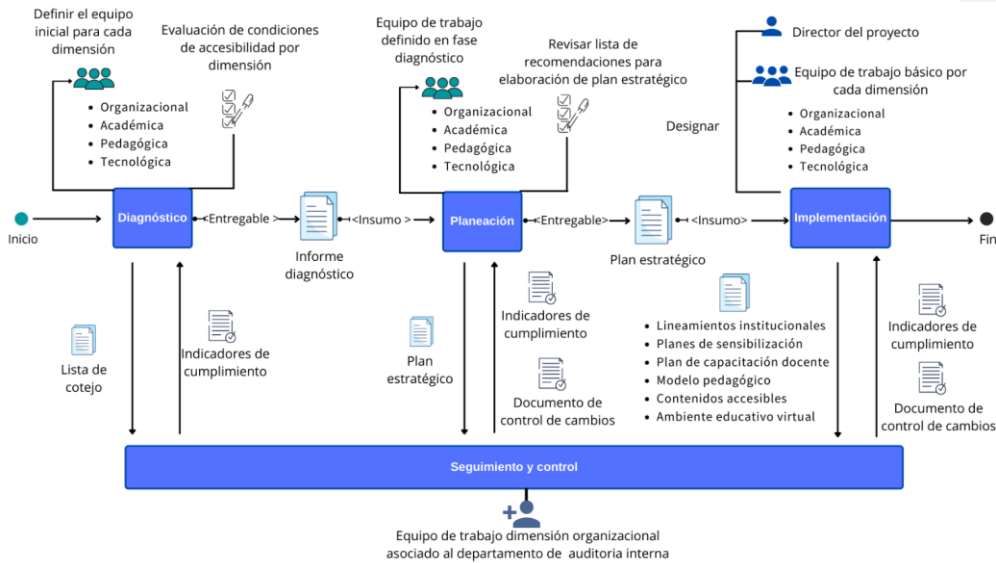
Definir el equipo inicial para cada dimensión

Evaluación de condiciones de accesibilidad por dimensión

- Organizacional
- Académica
- Pedagógica
- Tecnológica

Equipo de trabajo definido en fase diagnóstico

Revisar lista de recomendaciones para elaboración de plan estratégico

- Organizacional
- Académica
- Pedagógica
- Tecnológica

Designar

Director del proyecto

Equipo de trabajo básico por cada dimensión

- Organizacional
- Académica
- Pedagógica
- Tecnológica

Inicio

Diagnóstico

<Entregable >

Informe diagnóstico

<Insumo >

Planeación

<Entregable>

Plan estratégico

<Insumo>

Implementación

Fin

Lista de cotejo

Indicadores de cumplimiento

Plan estratégico

Indicadores de cumplimiento

Documento de control de cambios

- Lineamientos institucionales
- Planes de sensibilización
- Plan de capacitación docente
- Modelo pedagógico
- Contenidos accesibles
- Ambiente educativo virtual

Indicadores de cumplimiento

Documento de control de cambios

Seguimiento y control

Equipo de trabajo dimensión organizacional asociado al departamento de auditoria interna